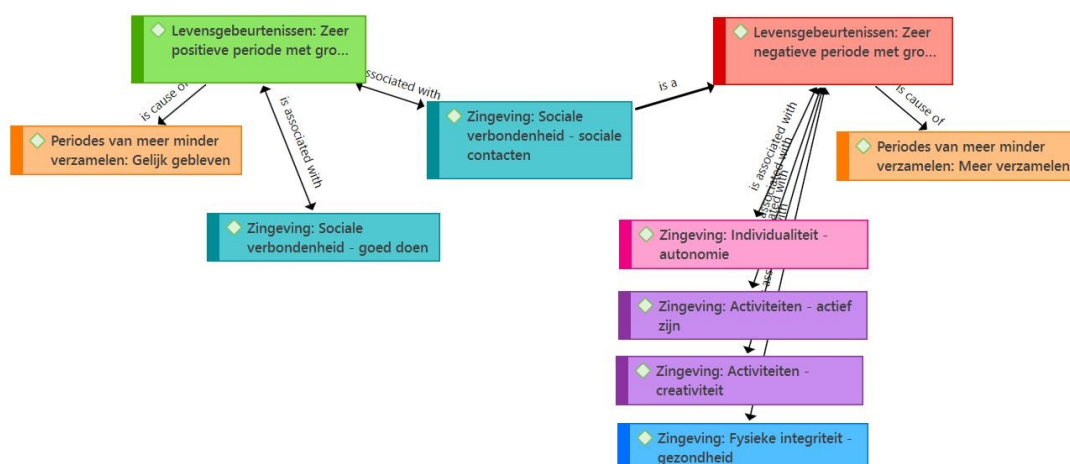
Levensgebeurtenissen: Zeer positieve periode met gro...

is cause of

is associated with

associated with

Periodes van meer minder verzamelen: Gelijk gebleven

Zingeving: Sociale verbondenheid - sociale contacten

is a

Levensgebeurtenissen: Zeer negatieve periode met gro...

is cause of

Periodes van meer minder verzamelen: Meer verzamelen

Zingeving: Sociale verbondenheid - goed doen

is associated with

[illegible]ated with

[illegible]ith

Zingeving: Individualiteit - autonomie

Zingeving: Activiteiten - actief zijn

Zingeving: Activiteiten - creativiteit

Zingeving: Fysieke integriteit - gezondheid